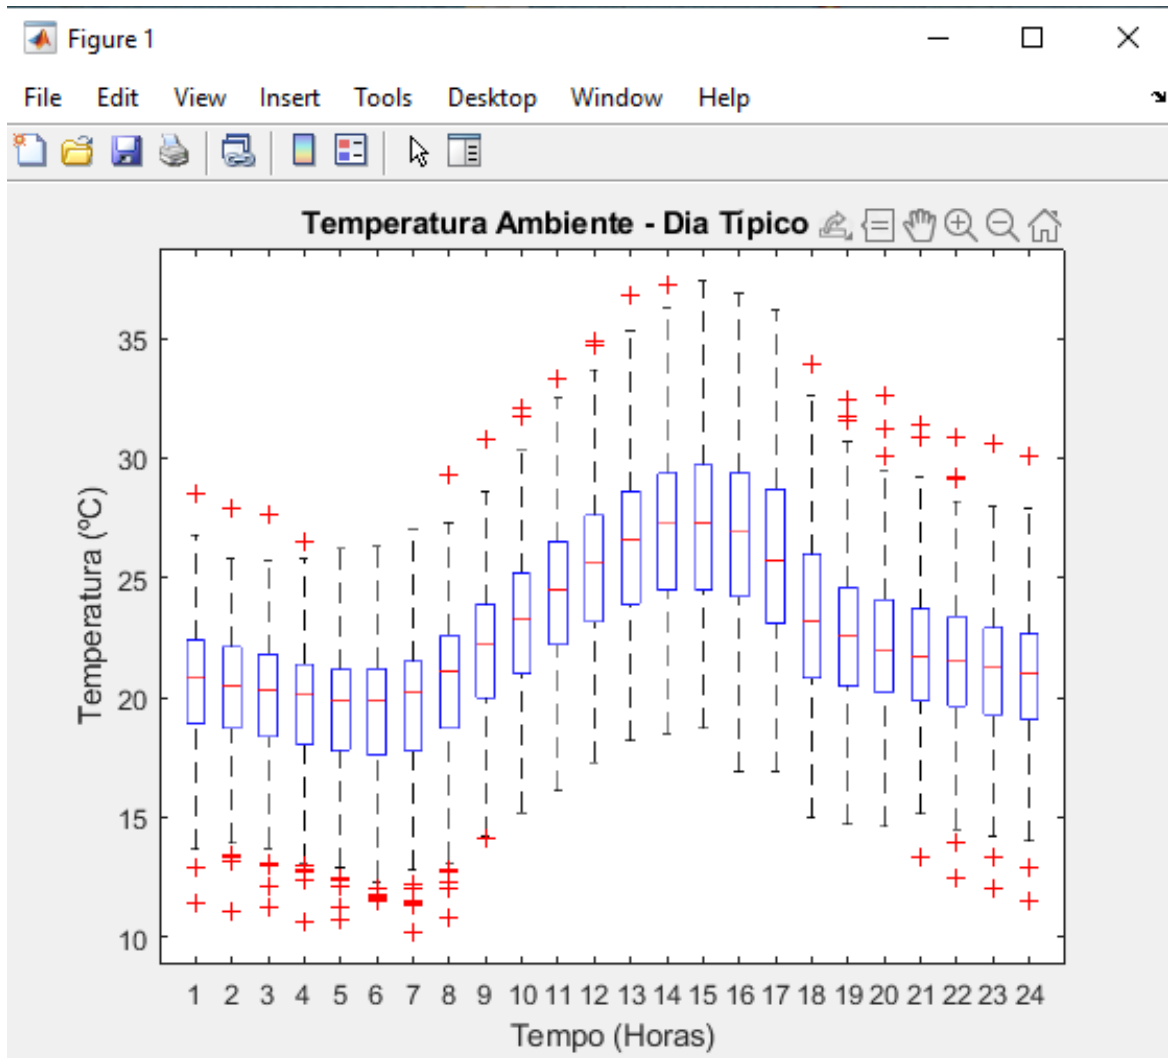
Figure 1

File Edit View Insert Tools Desktop Window Help

Temperatura Ambiente - Dia Típico

Temperatura (ºC)

35
30
25
20
15
10

1 2 3 4 5 6 7 8 9 10 11 12 13 14 15 16 17 18 19 20 21 22 23 24

Tempo (Horas)